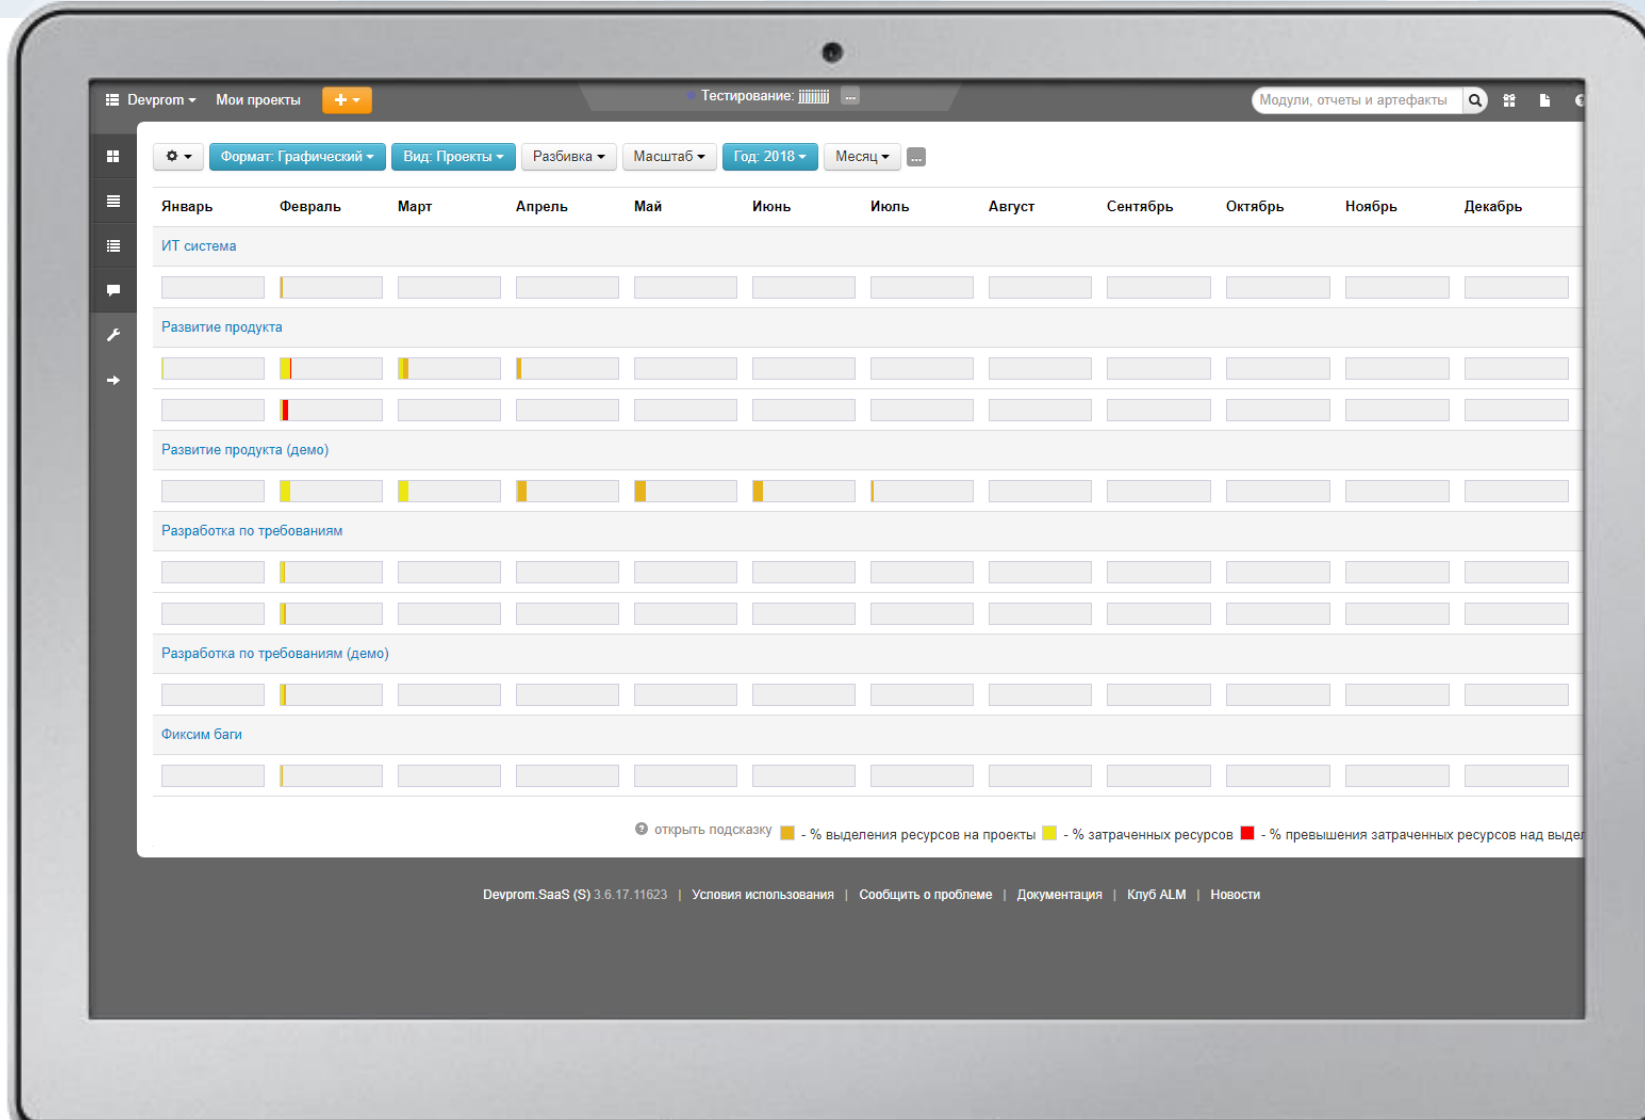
Devprom ▾ Мои проекты + ▾

Тестирование: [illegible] ...

Модули, отчеты и артефакты

⚙ ▾ Формат: Графический ▾ Вид: Проекты ▾ Разбивка ▾ Масштаб ▾ Год: 2018 ▾ Месяц ▾ ...

| Январь | Февраль | Март | Апрель | Май | Июнь | Июль | Август | Сентябрь | Октябрь | Ноябрь | Декабрь |
|---|---|---|---|---|---|---|---|---|---|---|---|

ИТ система

Развитие продукта

Развитие продукта (демо)

Разработка по требованиям

Разработка по требованиям (демо)

Фиксим баги

открыть подсказку - % выделения ресурсов на проекты - % затраченных ресурсов - % превышения затраченных ресурсов над выдел

Devprom.SaaS (S) 3.6.17.11623 | Условия использования | Сообщить о проблеме | Документация | Клуб ALM | Новости